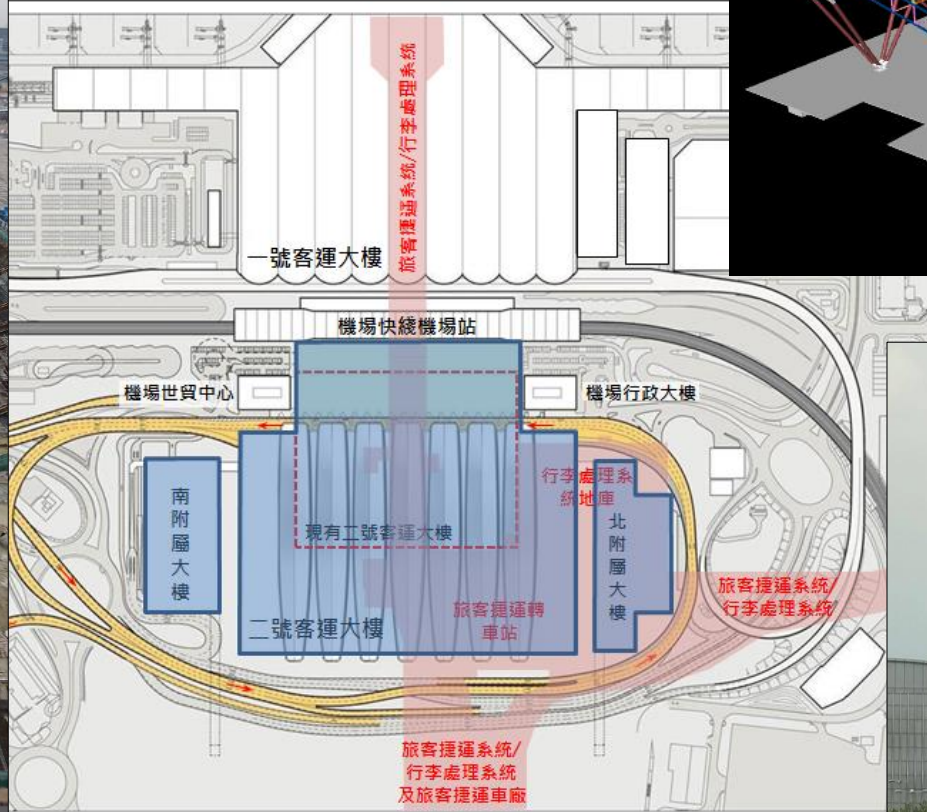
旅客捷運系統/行李處理系統

一號客運大樓

機場快綫機場站

機場世貿中心

機場行政大樓

南附屬大樓

現有二號客運大樓

行李處理系統地庫

北附屬大樓

旅客捷運系統/行李處理系統

旅客捷運轉車站

二號客運大樓

旅客捷運系統/行李處理系統及旅客捷運車廠